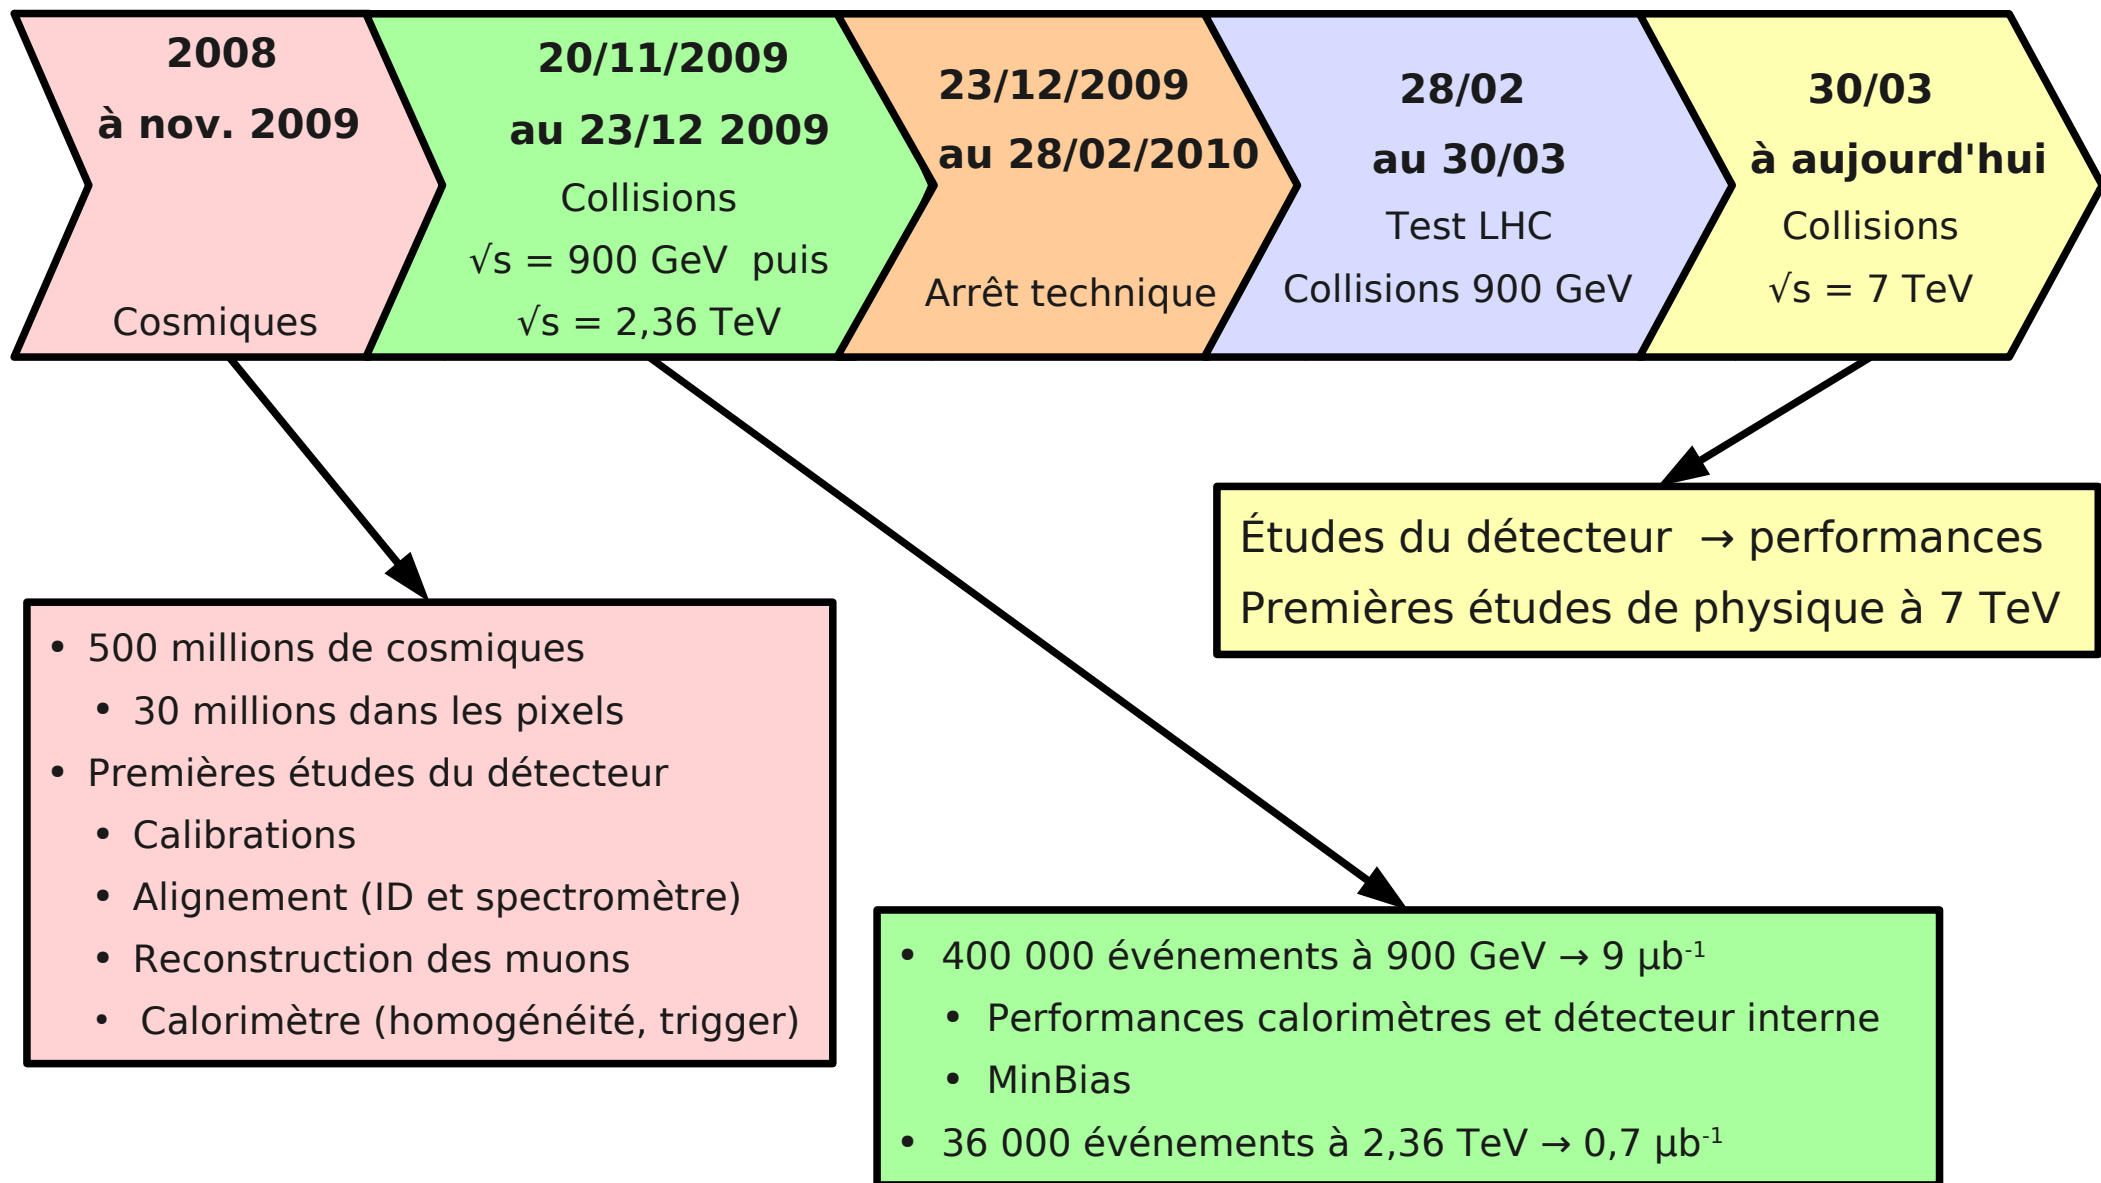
**2008**
**à nov. 2009**
Cosmiques

**20/11/2009**
**au 23/12 2009**
Collisions
$\sqrt{s}$ = 900 GeV puis
$\sqrt{s}$ = 2,36 TeV

**23/12/2009**
**au 28/02/2010**
Arrêt technique

**28/02**
**au 30/03**
Test LHC
Collisions 900 GeV

**30/03**
**à aujourd'hui**
Collisions
$\sqrt{s}$ = 7 TeV

Études du détecteur → performances
Premières études de physique à 7 TeV

• 500 millions de cosmiques
  • 30 millions dans les pixels
• Premières études du détecteur
  • Calibrations
  • Alignement (ID et spectromètre)
  • Reconstruction des muons
  • Calorimètre (homogénéité, trigger)

• 400 000 événements à 900 GeV → 9 $\mu b^{-1}$
  • Performances calorimètres et détecteur interne
  • MinBias
• 36 000 événements à 2,36 TeV → 0,7 $\mu b^{-1}$